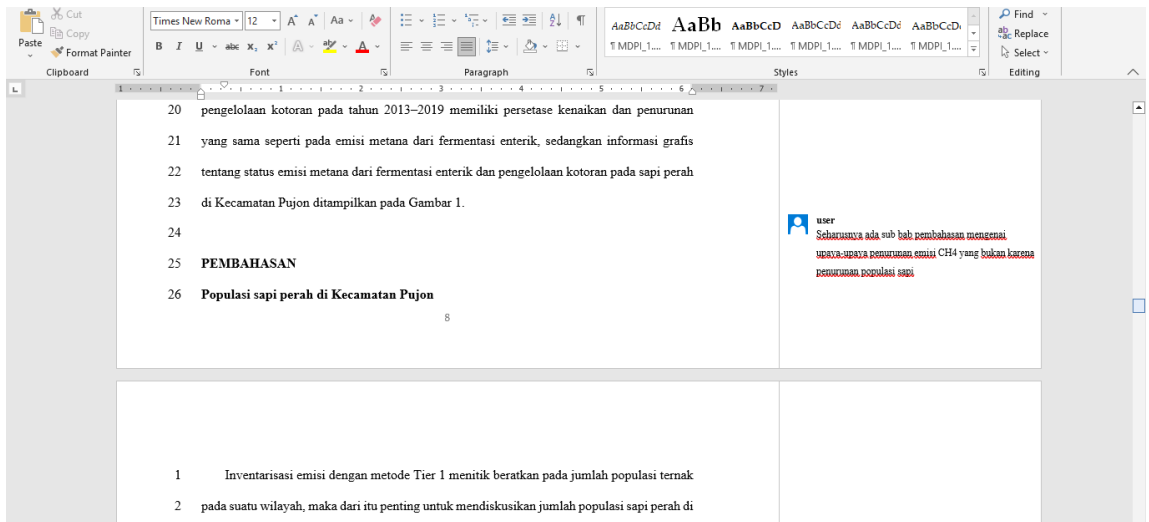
Cut
Copy
Paste
Format Painter
Clipboard
Times New Roma 12
Font
Paragraph
AaBbCcDd AaBb AaBbCcD AaBbCcDd AaBbCcDd AaBbCcD
¶ MDPI_1.... ¶ MDPI_1.... ¶ MDPI_1.... ¶ MDPI_1.... ¶ MDPI_1.... ¶ MDPI_1....
Styles
Find
Replace
Select
Editing

20 pengelolaan kotoran pada tahun 2013–2019 memiliki persetase kenaikan dan penurunan

21 yang sama seperti pada emisi metana dari fermentasi enterik, sedangkan informasi grafis

22 tentang status emisi metana dari fermentasi enterik dan pengelolaan kotoran pada sapi perah

23 di Kecamatan Pujon ditampilkan pada Gambar 1.

24

25 PEMBAHASAN

26 Populasi sapi perah di Kecamatan Pujon

8

user
Seharusnya ada sub bab pembahasan mengenai upaya-upaya penurunan emisi CH4 yang bukan karena penurunan populasi sapi

1 Inventarisasi emisi dengan metode Tier 1 menitik beratkan pada jumlah populasi ternak

2 pada suatu wilayah, maka dari itu penting untuk mendiskusikan jumlah populasi sapi perah di